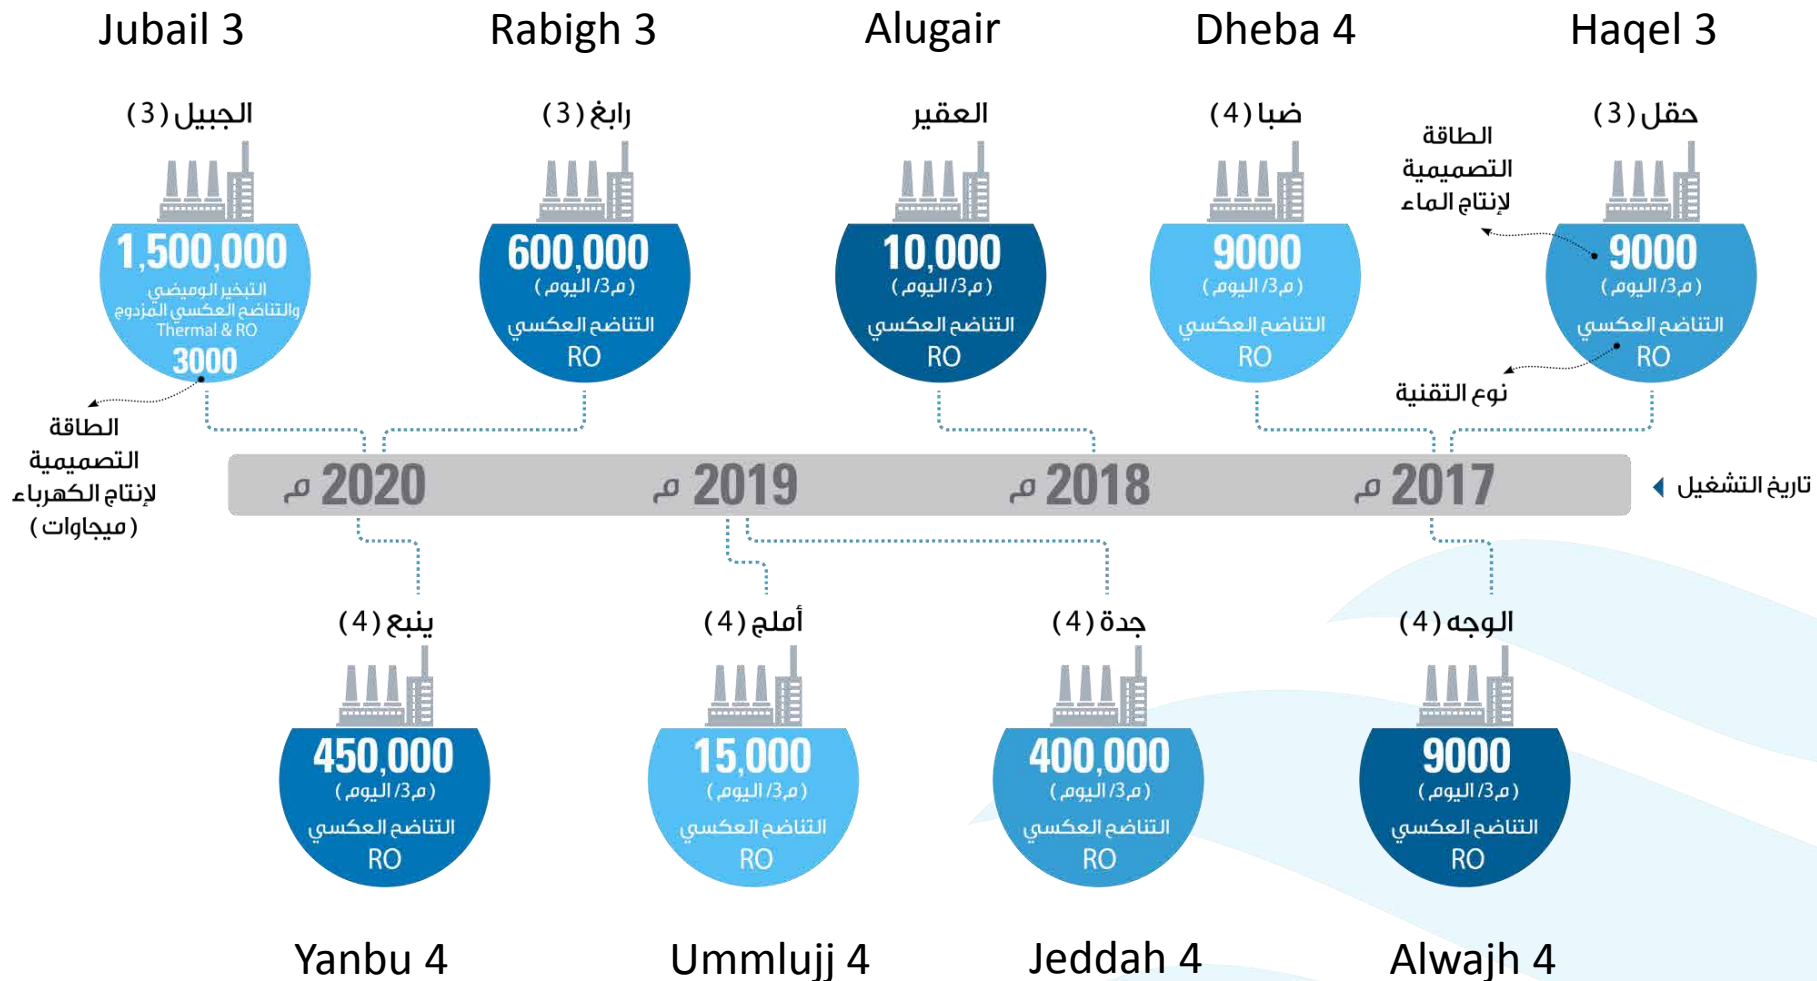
Jubail 3

الجبيل (3)

1,500,000

التبخير الوميضي والتناضح العكسي المزدوج

Thermal & RO

3000

الطاقة التصميمية لإنتاج الكهرباء (ميجاوات)

Rabigh 3

رابغ (3)

600,000

(م3/اليوم)

التناضح العكسي

RO

Alugair

العقير

10,000

(م3/اليوم)

التناضح العكسي

RO

Dheba 4

ضبا (4)

9000

(م3/اليوم)

التناضح العكسي

RO

Haqel 3

حقل (3)

الطاقة التصميمية لإنتاج الماء

9000

(م3/اليوم)

التناضح العكسي

RO

نوع التقنية

2020 م

2019 م

2018 م

2017 م

تاريخ التشغيل

ينبع (4)

450,000

(م3/اليوم)

التناضح العكسي

RO

Yanbu 4

أملج (4)

15,000

(م3/اليوم)

التناضح العكسي

RO

Ummlujj 4

جدة (4)

400,000

(م3/اليوم)

التناضح العكسي

RO

Jeddah 4

الوجه (4)

9000

(م3/اليوم)

التناضح العكسي

RO

Alwajh 4